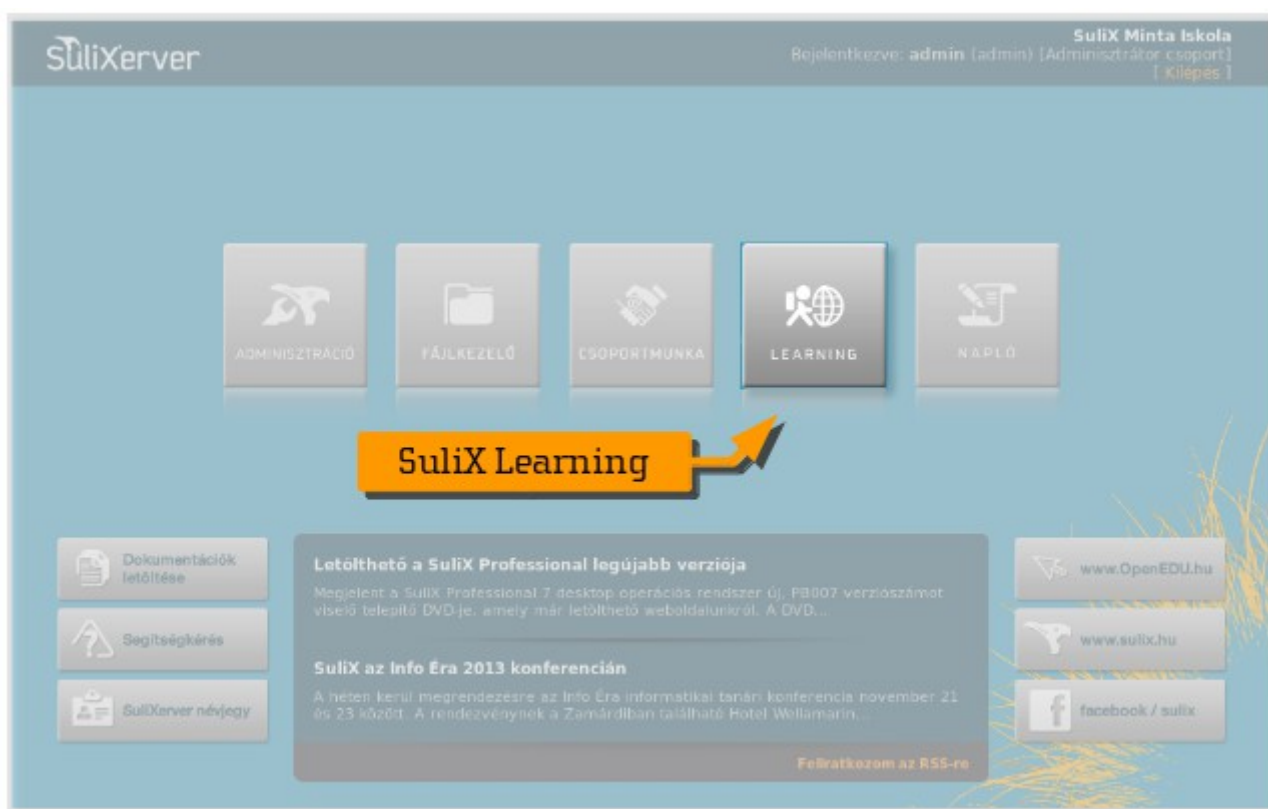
SuliXerver

SuliX Minta Iskola
Bejelentkezve: admin (admin) [Adminisztrátor csoport]
[ Kilépés ]

ADMINISZTRÁCIÓ
FÁJLKEZELŐ
CSOPORTMUNKA
LEARNING
NAPLÓ

SuliX Learning

Dokumentációk letöltése
Segítségkérés
SuliXerver névjegy

Letölthető a SuliX Professional legújabb verziója

Megjelent a SuliX Professional 7 desktop operációs rendszer új, P8007 verziószámot viselő telepítő DVD-je, amely már letölthető weboldalunkról. A DVD...

SuliX az Info Éra 2013 konferencián

A héten kerül megrendezésre az Info Éra informatikai tanári konferencia november 21 és 23 között. A rendezvénynek a Zamárdiban található Hotel Wellamarin...

Feliratkozom az RSS-re

www.OpenEDU.hu
www.sulix.hu
facebook / sulix